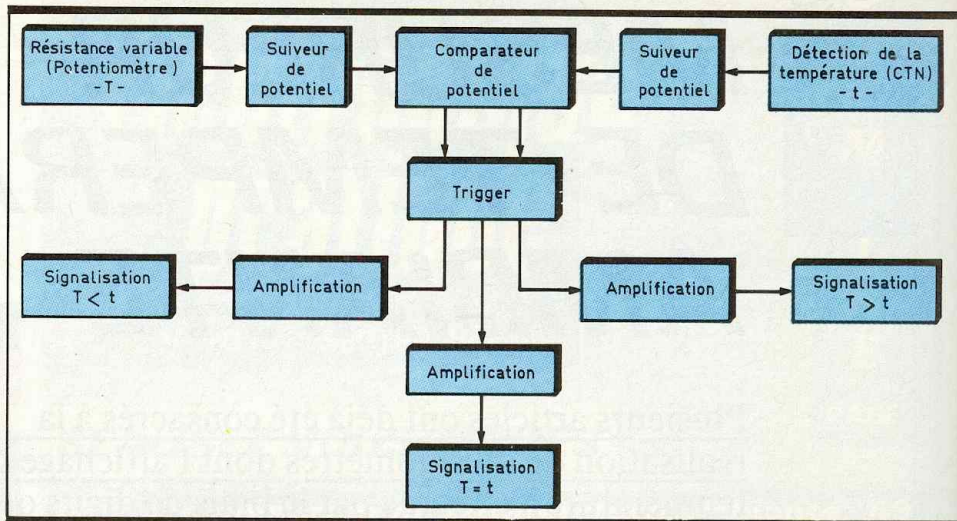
Résistance variable (Potentiomètre) - T -

Suiveur de potentiel

Comparateur de potentiel

Suiveur de potentiel

Détection de la température (CTN) - t -

Trigger

Signalisation $T < t$

Amplification

Amplification

Signalisation $T > t$

Amplification

Signalisation $T = t$